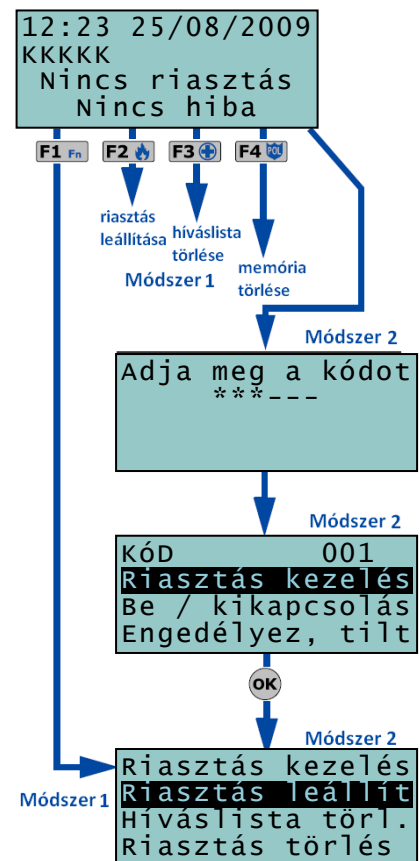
12:23 25/08/2009
KKKKK
Nincs riasztás
Nincs hiba

F1 Fn
F2
F3
F4 POL

riasztás leállítása

híváslista törlése

memória törlése

Módszer 1

Módszer 2

Adja meg a kódot
***---

Módszer 2

KÓD 001
Riasztás kezelés
Be / kikapcsolás
Engedélyez, tilt

OK

Módszer 2

Módszer 1

Riasztás kezelés
Riasztás leállít
Híváslista törl.
Riasztás törlés